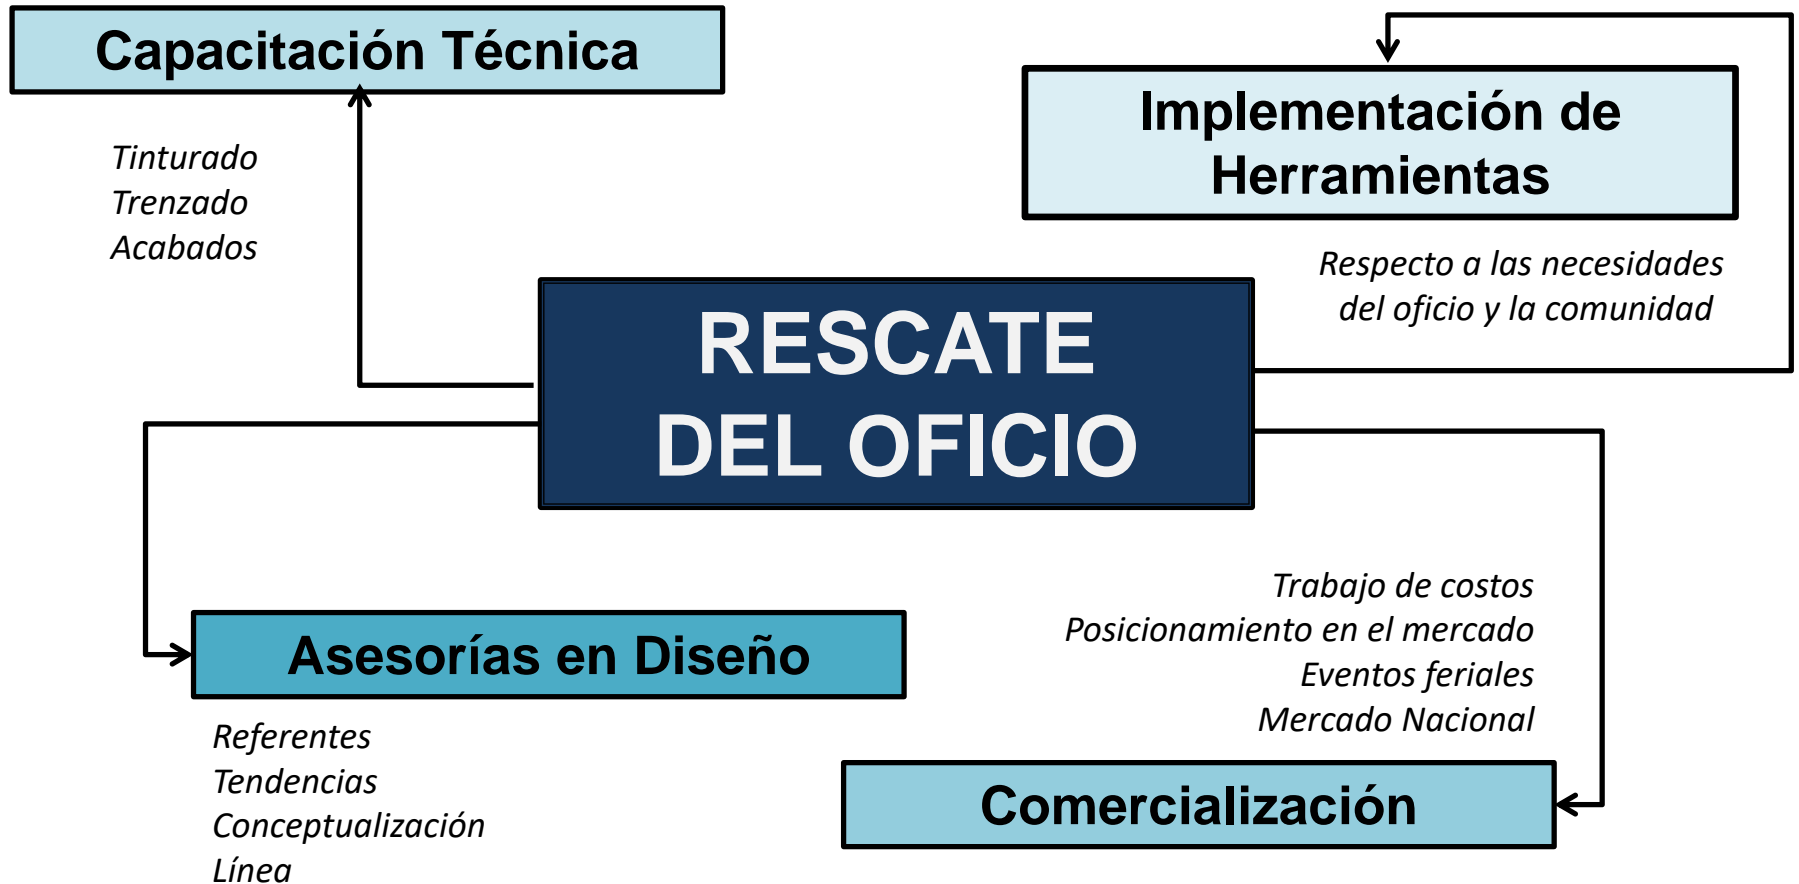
Capacitación Técnica

Tinturado
Trenzado
Acabados

Implementación de Herramientas

Respecto a las necesidades del oficio y la comunidad

RESCATE DEL OFICIO

Asesorías en Diseño

Referentes
Tendencias
Conceptualización
Línea

Trabajo de costos
Posicionamiento en el mercado
Eventos feriales
Mercado Nacional

Comercialización